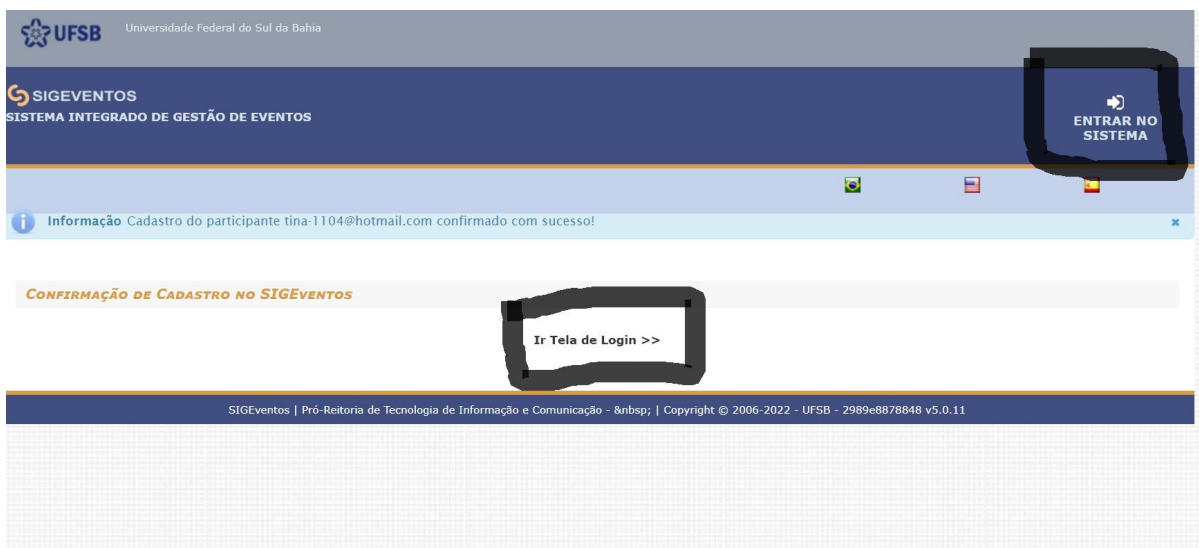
UFSB Universidade Federal do Sul da Bahia

SIGEVENTOS
SISTEMA INTEGRADO DE GESTÃO DE EVENTOS

ENTRAR NO SISTEMA

Informação Cadastro do participante tina-1104@hotmail.com confirmado com sucesso!

×

CONFIRMAÇÃO DE CADASTRO NO SIGEVENTOS

Ir Tela de Login >>

SIGEventos | Pró-Reitoria de Tecnologia de Informação e Comunicação - &nbsp; | Copyright © 2006-2022 - UFSB - 2989e8878848 v5.0.11